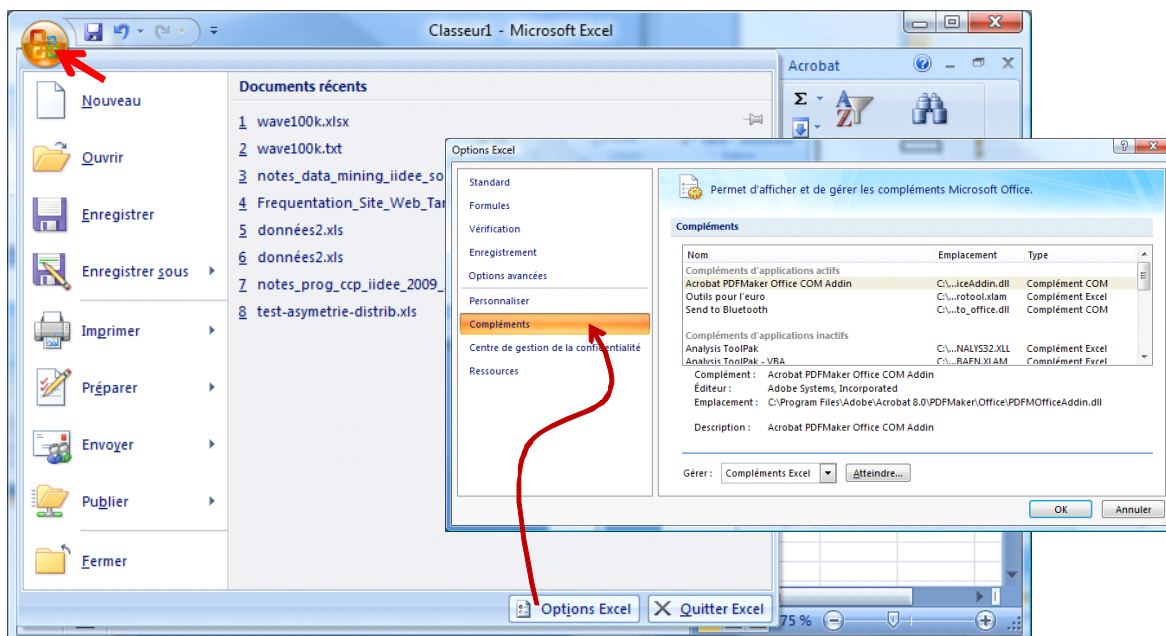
Classeur1 - Microsoft Excel

Acrobat

Nouveau
Ouvrir
Enregistrer
Enregistrer sous
Imprimer
Préparer
Envoyer
Publier
Fermer

Documents récents
1 wave100k.xlsx
2 wave100k.txt
3 notes_data_mining_iidee_so
4 Frequentation_Site_Web_Ta
5 données2.xls
6 données2.xls
7 notes_prog_ccp_iidee_2009_
8 test-asymetrie-distrib.xls

Options Excel
Quitter Excel

Options Excel

Standard
Formules
Vérification
Enregistrement
Options avancées
Personnaliser
Compléments
Centre de gestion de la confidentialité
Ressources

Permet d'afficher et de gérer les compléments Microsoft Office.

Compléments

| Nom | Emplacement | Type |
|---|---|---|
| Compléments d'applications actifs | | |
| Acrobat PDFMaker Office COM Addin | C:\...iceAddin.dll | Complément COM |
| Outils pour l'euro | C:\...rotool.xlam | Complément Excel |
| Send to Bluetooth | C:\...to_office.dll | Complément COM |
| Compléments d'applications inactifs | | |
| Analysis ToolPak | C:\...NALYS32.XLL | Complément Excel |
| Analysis ToolPak - VBA | C:\...BAEN.XLAM | Complément Excel |

Complément : Acrobat PDFMaker Office COM Addin
Éditeur : Adobe Systems, Incorporated
Emplacement : C:\Program Files\Adobe\Acrobat 8.0\PDFMaker\Office\PDFMOfficeAddin.dll

Description : Acrobat PDFMaker Office COM Addin

Gérer : Compléments Excel
Atteindre...
OK
Annuler

75 %